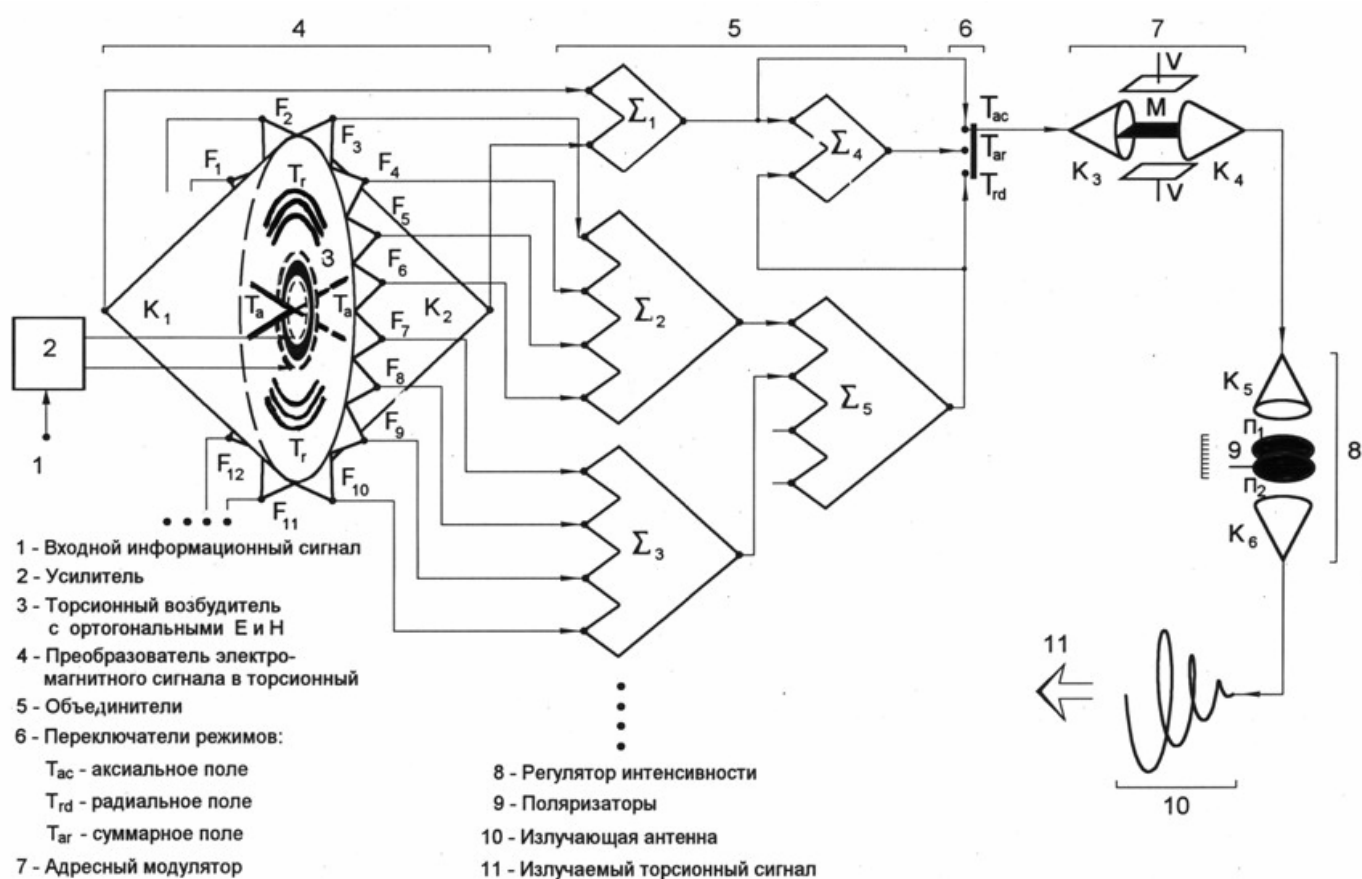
4
5
6
7

$T_{ac}$
$T_{ar}$
$T_{rd}$
V
M
V
$K_3$
$K_4$

$\Sigma_1$
$\Sigma_4$
$\Sigma_2$
$\Sigma_5$
$\Sigma_3$

$F_1$
$F_2$
$F_3$
$F_4$
$F_5$
$F_6$
$F_7$
$F_8$
$F_9$
$F_{10}$
$F_{11}$
$F_{12}$
$T_r$
3
$T_a$
$T_a$
$T_r$
$K_1$
$K_2$
2
1

$K_5$
$п_1$
9
$п_2$
$K_6$
8
11
10

1 - Входной информационный сигнал
2 - Усилитель
3 - Торсионный возбудитель с ортогональными E и H
4 - Преобразователь электромагнитного сигнала в торсионный
5 - Объединители
6 - Переключатели режимов:
$T_{ac}$ - аксиальное поле
$T_{rd}$ - радиальное поле
$T_{ar}$ - суммарное поле
7 - Адресный модулятор

8 - Регулятор интенсивности
9 - Поляризаторы
10 - Излучающая антенна
11 - Излучаемый торсионный сигнал